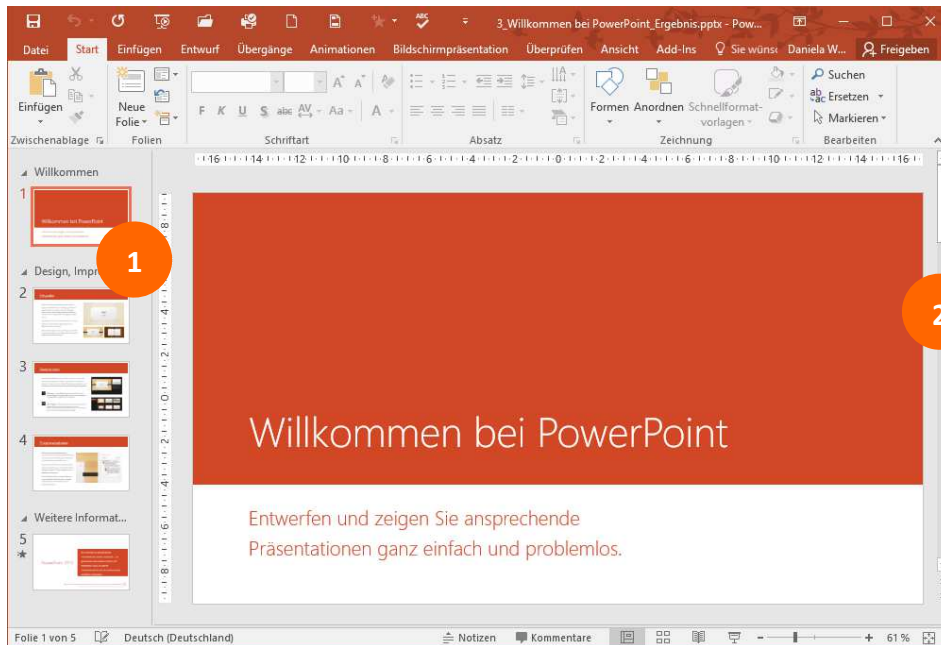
3_Willkommen bei PowerPoint_Ergebnis.pptx - Pow...

Datei Start Einfügen Entwurf Übergänge Animationen Bildschirmpräsentation Überprüfen Ansicht Add-Ins Sie wünsc Daniela W... Freigeben

Einfügen Neue Folie Suchen Ersetzen Markieren Formen Anordnen Schnellformatvorlagen

Zwischenablage Folien Schriftart Absatz Zeichnung Bearbeiten

Willkommen
1
Design, Impr
2
3
4
Weitere Informat...
5

1
2

Willkommen bei PowerPoint

Entwerfen und zeigen Sie ansprechende Präsentationen ganz einfach und problemlos.

Folie 1 von 5 Deutsch (Deutschland) Notizen Kommentare 61 %